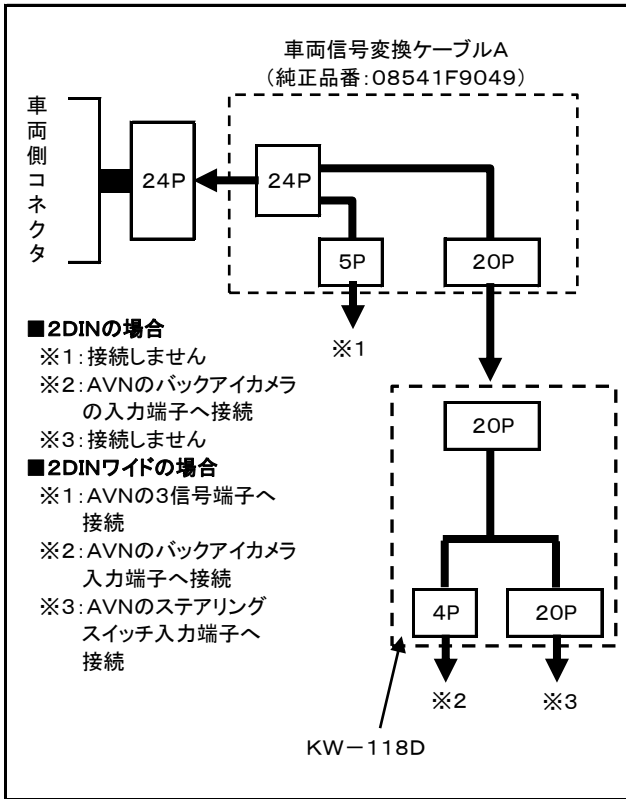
車両信号変換ケーブルA
(純正品番:08541F9049)

車両側コネクタ

24P

24P

5P

20P

※1

■2DINの場合
※1:接続しません
※2:AVNのバックアイカメラの入力端子へ接続
※3:接続しません
■2DINワイドの場合
※1:AVNの3信号端子へ接続
※2:AVNのバックアイカメラ入力端子へ接続
※3:AVNのステアリングスイッチ入力端子へ接続

20P

4P

20P

※2

※3

KW−118D